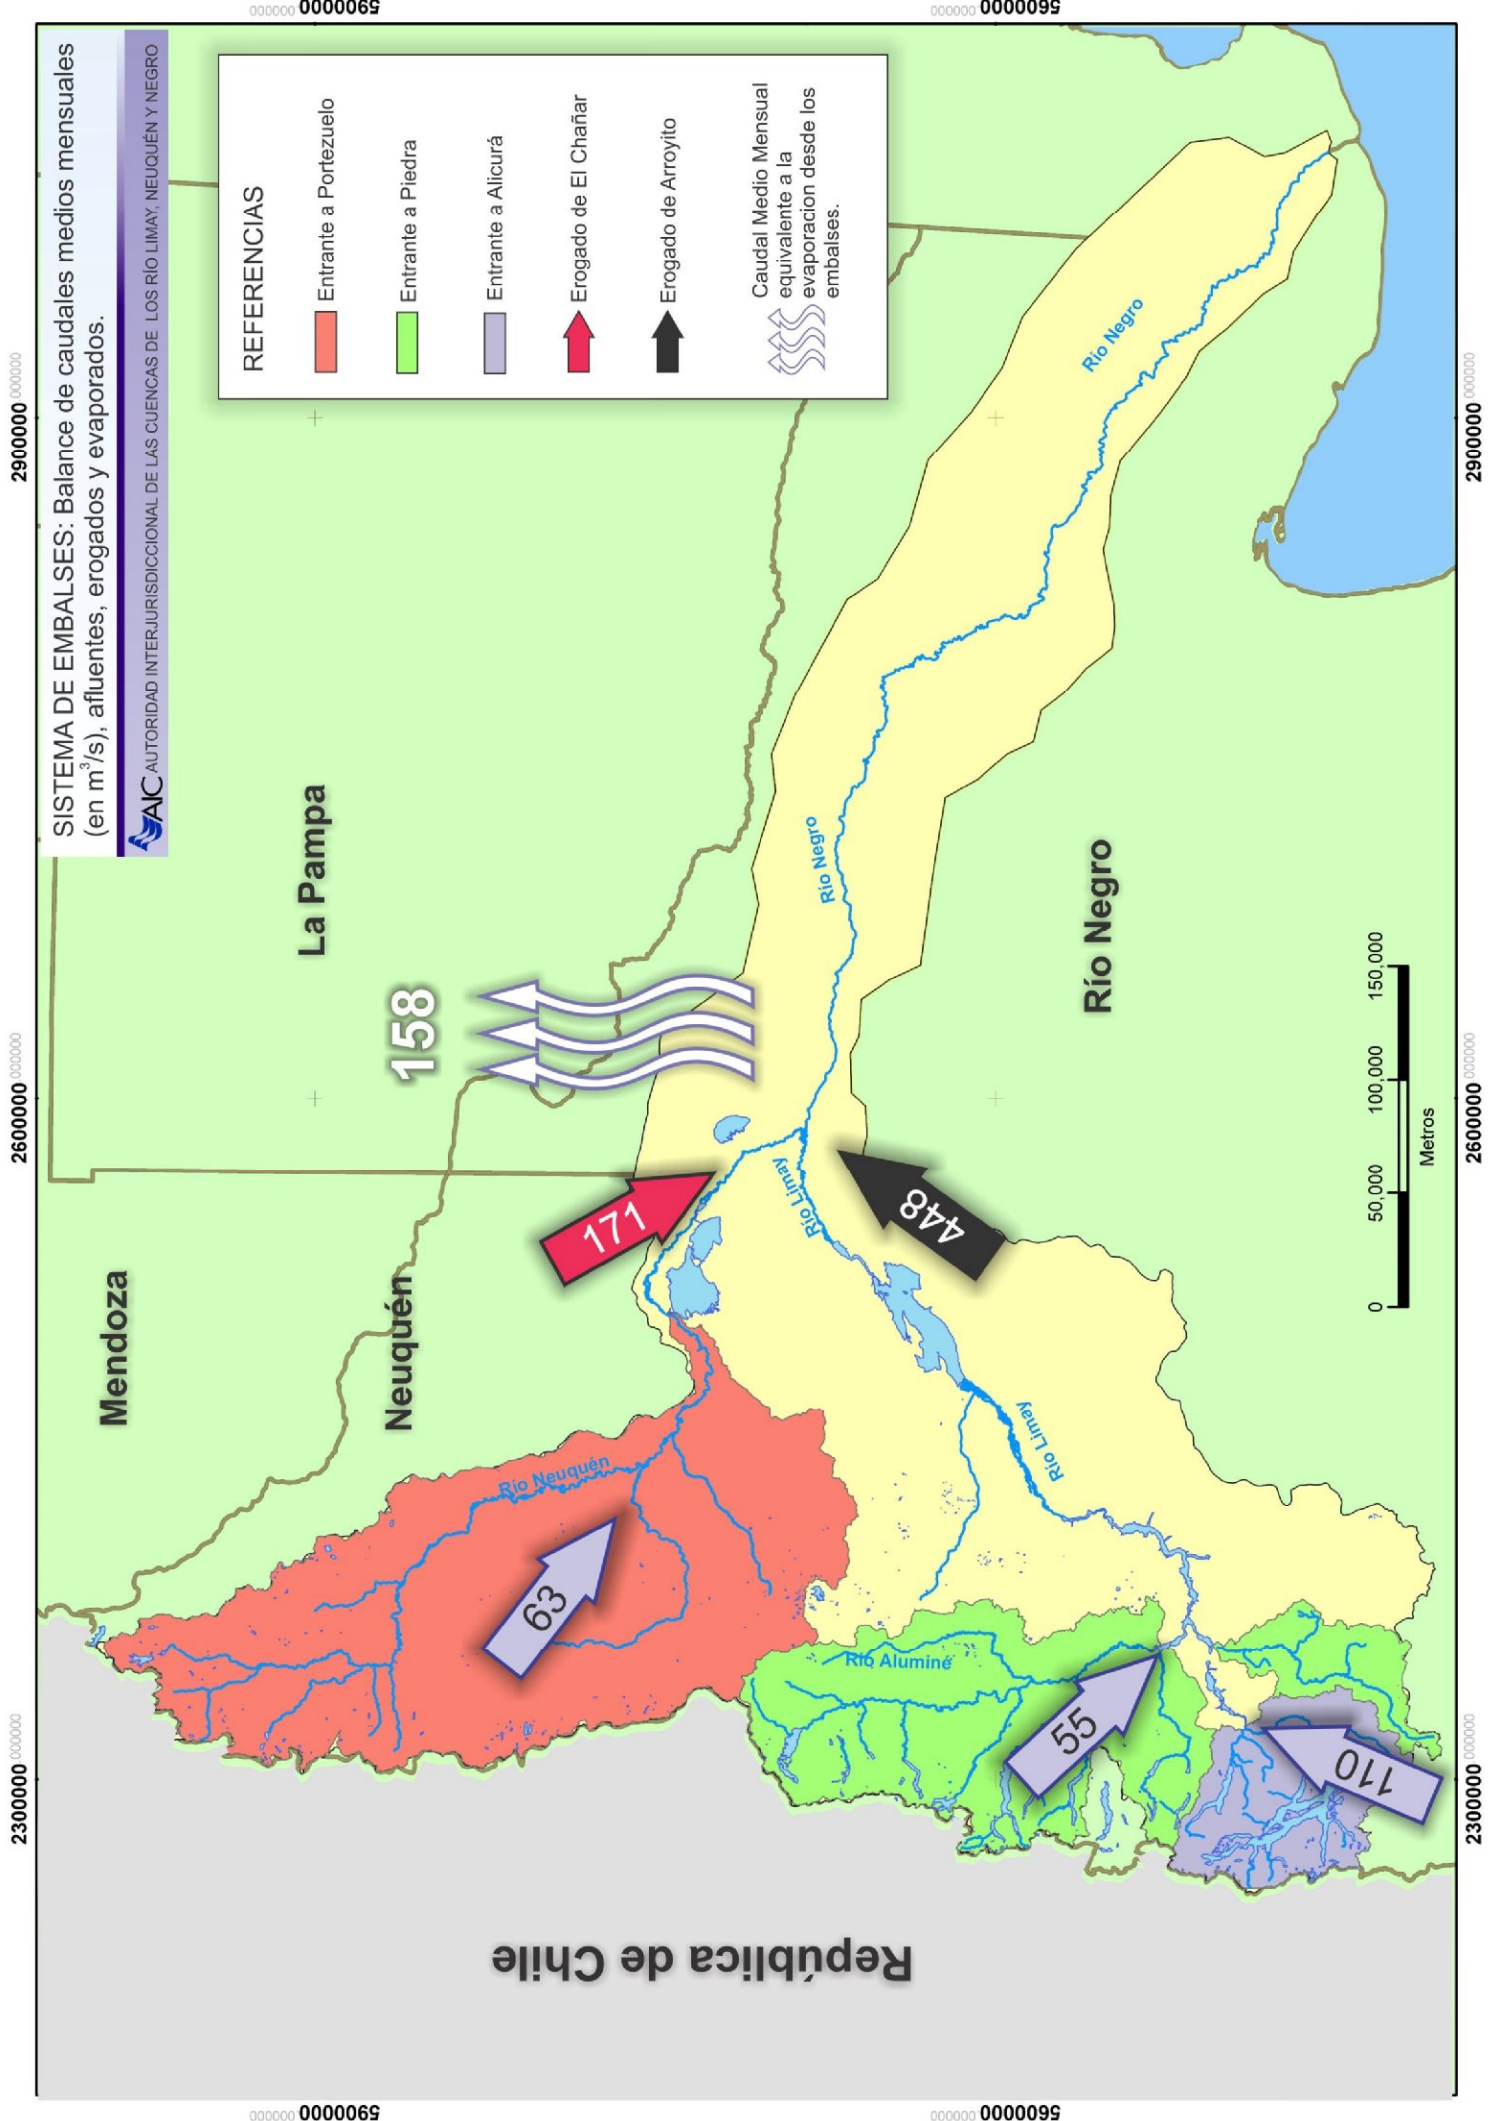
SISTEMA DE EMBALSES: Balance de caudales medios mensuales (en m$^3$/s), afluentes, erogados y evaporados.

AIC AUTORIDAD INTERJURISDICCIONAL DE LAS CUENCAS DE LOS RÍO LIMAY, NEUQUÉN Y NEGRO

REFERENCIAS

Entrante a Portezuelo

Entrante a Piedra

Entrante a Alicurá

Erogado de El Chañar

Erogado de Arroyito

Caudal Medio Mensual equivalente a la evaporacion desde los embalses.

5900000 000000

5600000 000000

2900000 000000

2600000 000000

2300000 000000

La Pampa

Mendoza

Neuquén

Río Negro

Río Negro

Río Negro

Río Limay

Río Limay

Río Neuquén

Río Aluminé

158

171

448

63

55

110

República de Chile

0

50,000

100,000

150,000

Metros